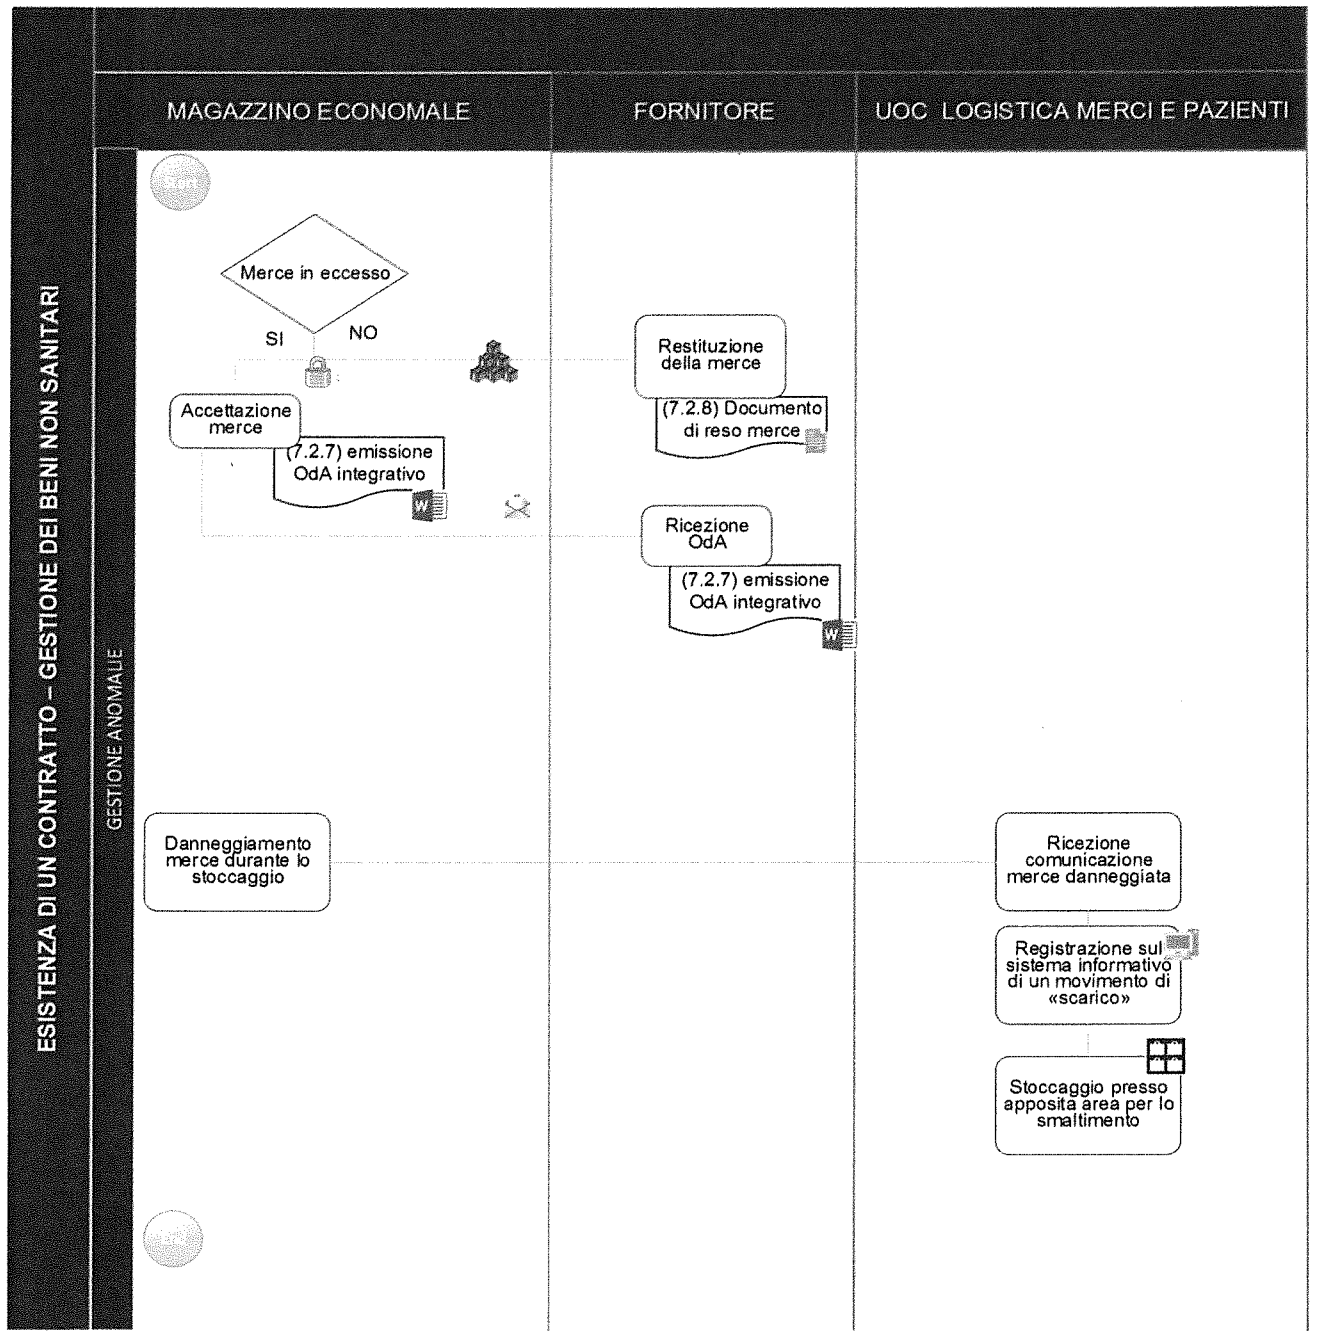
ESISTENZA DI UN CONTRATTO – GESTIONE DEI BENI NON SANITARI

GESTIONE ANOMALIE

MAGAZZINO ECONOMALE

FORNITORE

UOC LOGISTICA MERCI E PAZIENTI

Merce in eccesso

SI

NO

Accettazione merce

(7.2.7) emissione OdA integrativo

Restituzione della merce

(7.2.8) Documento di reso merce

Ricezione OdA

(7.2.7) emissione OdA integrativo

Danneggiamento merce durante lo stoccaggio

Ricezione comunicazione merce danneggiata

Registrazione sul sistema informativo di un movimento di «scarico»

Stoccaggio presso apposita area per lo smaltimento